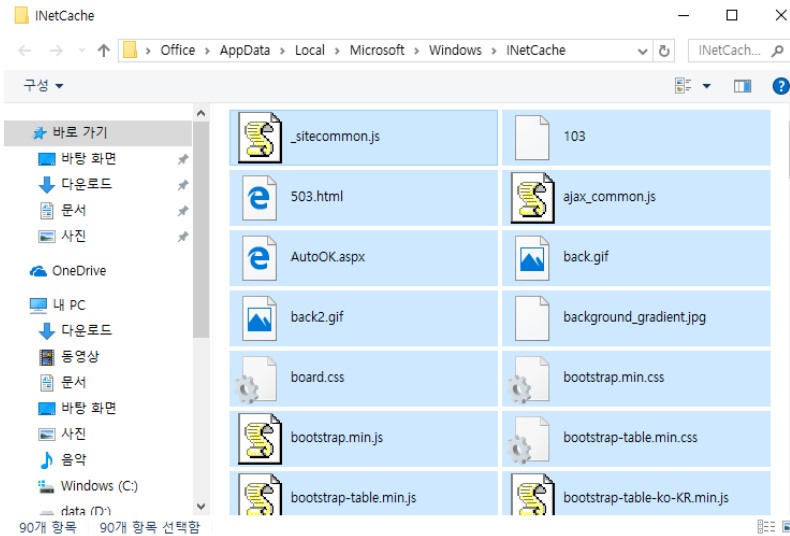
INetCache

> Office > AppData > Local > Microsoft > Windows > INetCache

INetCach...

구성 ▾

바로 가기
바탕 화면
다운로드
문서
사진
OneDrive
내 PC
다운로드
동영상
문서
바탕 화면
사진
음악
Windows (C:)
data (D:)

_sitecommon.js
103
503.html
ajax_common.js
AutoOK.aspx
back.gif
back2.gif
background_gradient.jpg
board.css
bootstrap.min.css
bootstrap.min.js
bootstrap-table.min.css
bootstrap-table.min.js
bootstrap-table-ko-KR.min.js

90개 항목 90개 항목 선택함